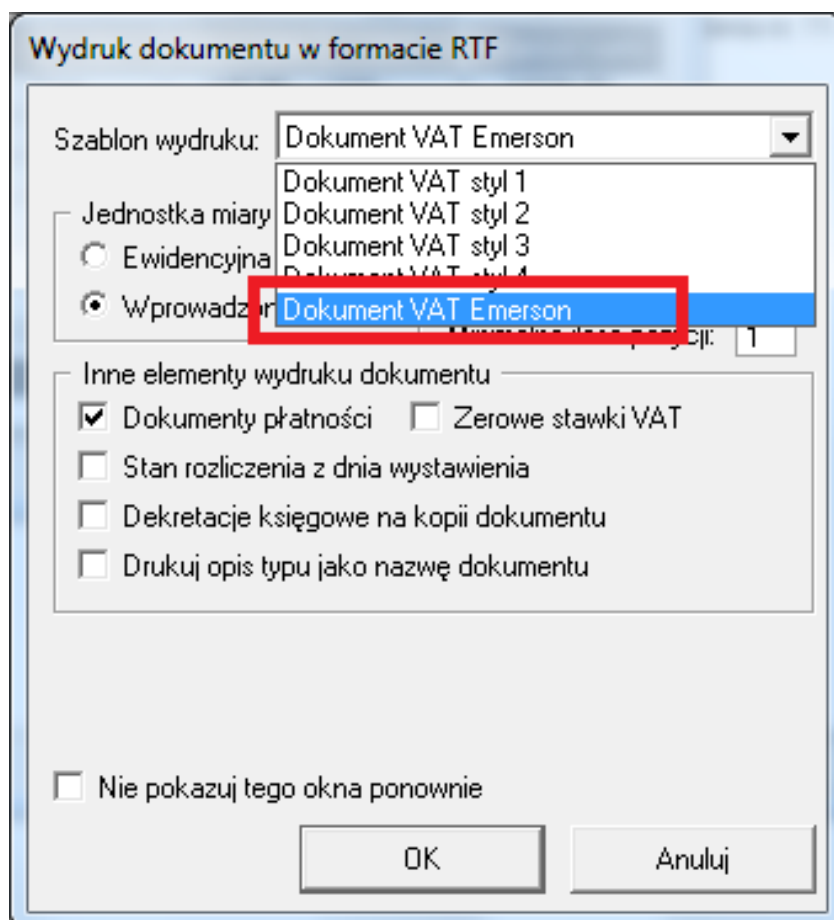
Wydruk dokumentu w formacie RTF

Szablon wydruku: Dokument VAT Emerson

Dokument VAT styl 1
Dokument VAT styl 2
Dokument VAT styl 3
Dokument VAT styl 4
Dokument VAT Emerson

Jednostka miary
Ewidencyjna
Wprowadzo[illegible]

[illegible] pozycji: 1

Inne elementy wydruku dokumentu
Dokumenty płatności
Zerowe stawki VAT
Stan rozliczenia z dnia wystawienia
Dekretacje księgowe na kopii dokumentu
Drukuj opis typu jako nazwę dokumentu

Nie pokazuj tego okna ponownie

OK
Anuluj